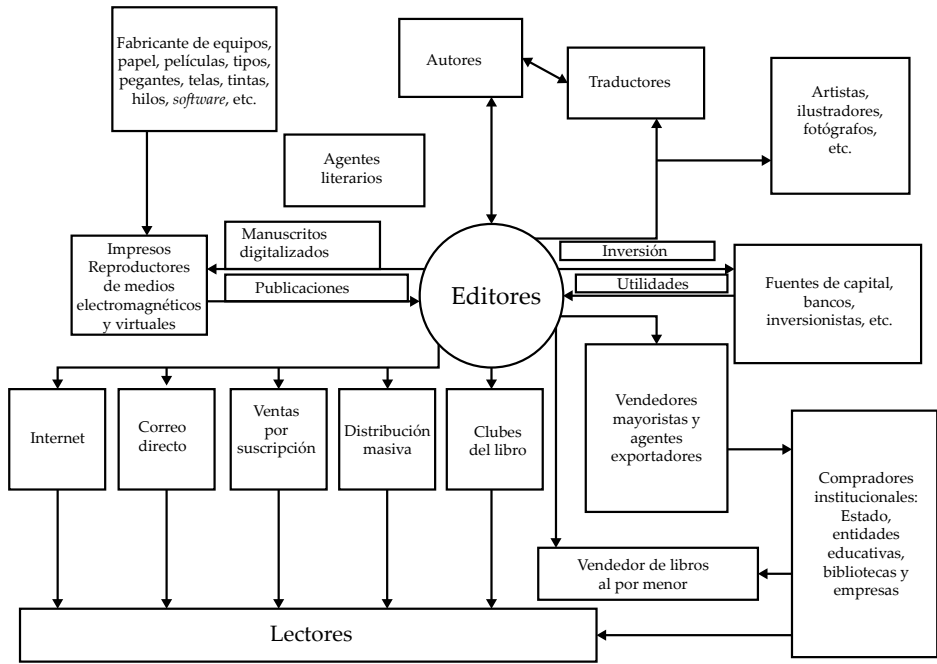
Fabricante de equipos, papel, películas, tipos, pegantes, telas, tintas, hilos, *software*, etc.

Autores

Traductores

Artistas, ilustradores, fotógrafos, etc.

Agentes literarios

Manuscritos digitalizados

Impresos Reproductores de medios electromagnéticos y virtuales

Publicaciones

Editores

Inversión

Utilidades

Fuentes de capital, bancos, inversionistas, etc.

Internet

Correo directo

Ventas por suscripción

Distribución masiva

Clubes del libro

Vendedores mayoristas y agentes exportadores

Compradores institucionales: Estado, entidades educativas, bibliotecas y empresas

Vendedor de libros al por menor

Lectores